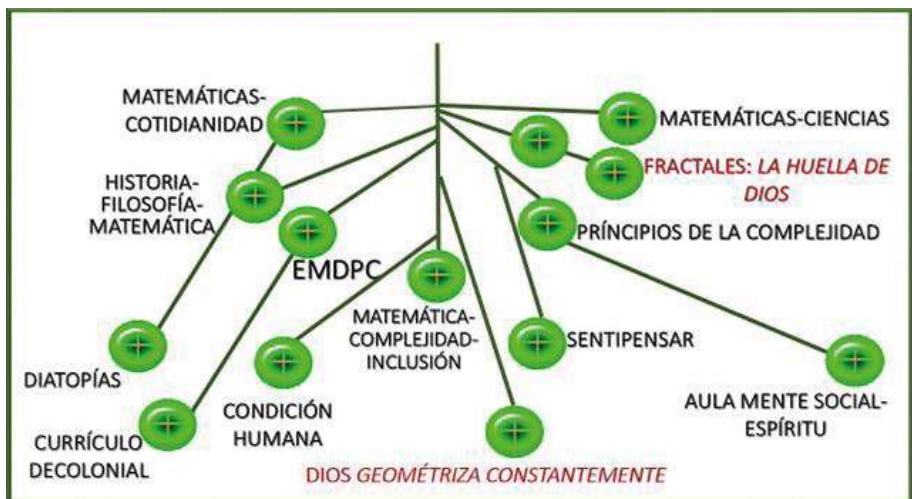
MATEMÁTICAS-COTIDIANIDAD

MATEMÁTICAS-CIENCIAS

FRACTALES: LA HUELLA DE DIOS

HISTORIA-FILOSOFÍA-MATEMÁTICA

PRÍNCIPIOS DE LA COMPLEJIDAD

EMDPC

MATEMÁTICA-COMPLEJIDAD-INCLUSIÓN

SENTIPENSAR

DIATOPÍAS

CONDICIÓN HUMANA

AULA MENTE SOCIAL-ESPÍRITU

CURRÍCULO DECOLONIAL

DIOS GEOMÉTRIZA CONSTANTEMENTE